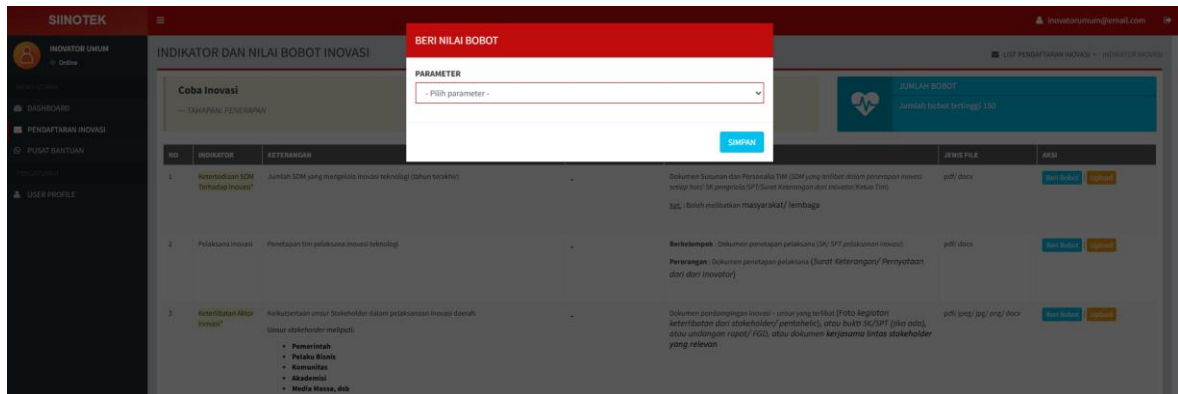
SIINOTEK

inovatorumum@email.com

INOVATOR UMUM
Online

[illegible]

DASHBOARD

PENDAFTARAN INOVASI

PUSAT BANTUAN

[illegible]

USER PROFILE

INDIKATOR DAN NILAI BOBOT INOVASI

LIST PENDAFTARAN INOVASI > INDIKATOR INOVASI

Coba Inovasi
— TAHAPAN: PENERAPAN

JUMLAH BOBOT
Jumlah bobot tertinggi 150

BERI NILAI BOBOT

PARAMETER

- Pilih parameter -

SIMPAN

| NO | INDIKATOR | KETERANGAN | | | JENIS FILE | AKSI |
|---|---|---|---|---|---|---|
| 1 | Ketersediaan SDM Terhadap Inovasi* | Jumlah SDM yang mengelola inovasi teknologi (tahun terakhir) | - | Dokumen Susunan dan Personalia TIM (SDM yang terlibat dalam penerapan inovasi sesuai hasi SK pengelola/SPT/Surat Keterangan dari Inovator/Ketua Tim) Ket. : Boleh melibatkan masyarakat/ lembaga | pdf/ docx | Beri Bobot Upload |
| 2 | Pelaksana Inovasi | Penetapan tim pelaksana inovasi teknologi | - | Berkelompok : Dokumen penetapan pelaksana (SK/ SPT pelaksanaan inovasi) Perorangan : Dokumen penetapan pelaksana (Surat Keterangan/ Pernyataan dari dari Inovator) | pdf/ docx | Beri Bobot Upload |
| 3 | Keterlibatan Aktor Inovasi* | Keikutsertaan unsur Stakeholder dalam pelaksanaan inovasi daerah. Unsur stakeholder meliputi: • Pemerintah • Pelaku Bisnis • Komunitas • Akademisi • Media Massa, dsb | - | Dokumen pendampingan inovasi - unsur yang terlibat (Foto kegiatan keterlibatan dari stakeholder/ pentahelix), atau bukti SK/SPT (jika ada), atau undangan rapat/ FGD, atau dokumen kerjasama lintas stakeholder yang relevan | pdf/ jpeg/ jpg/ png/ docx | Beri Bobot Upload |